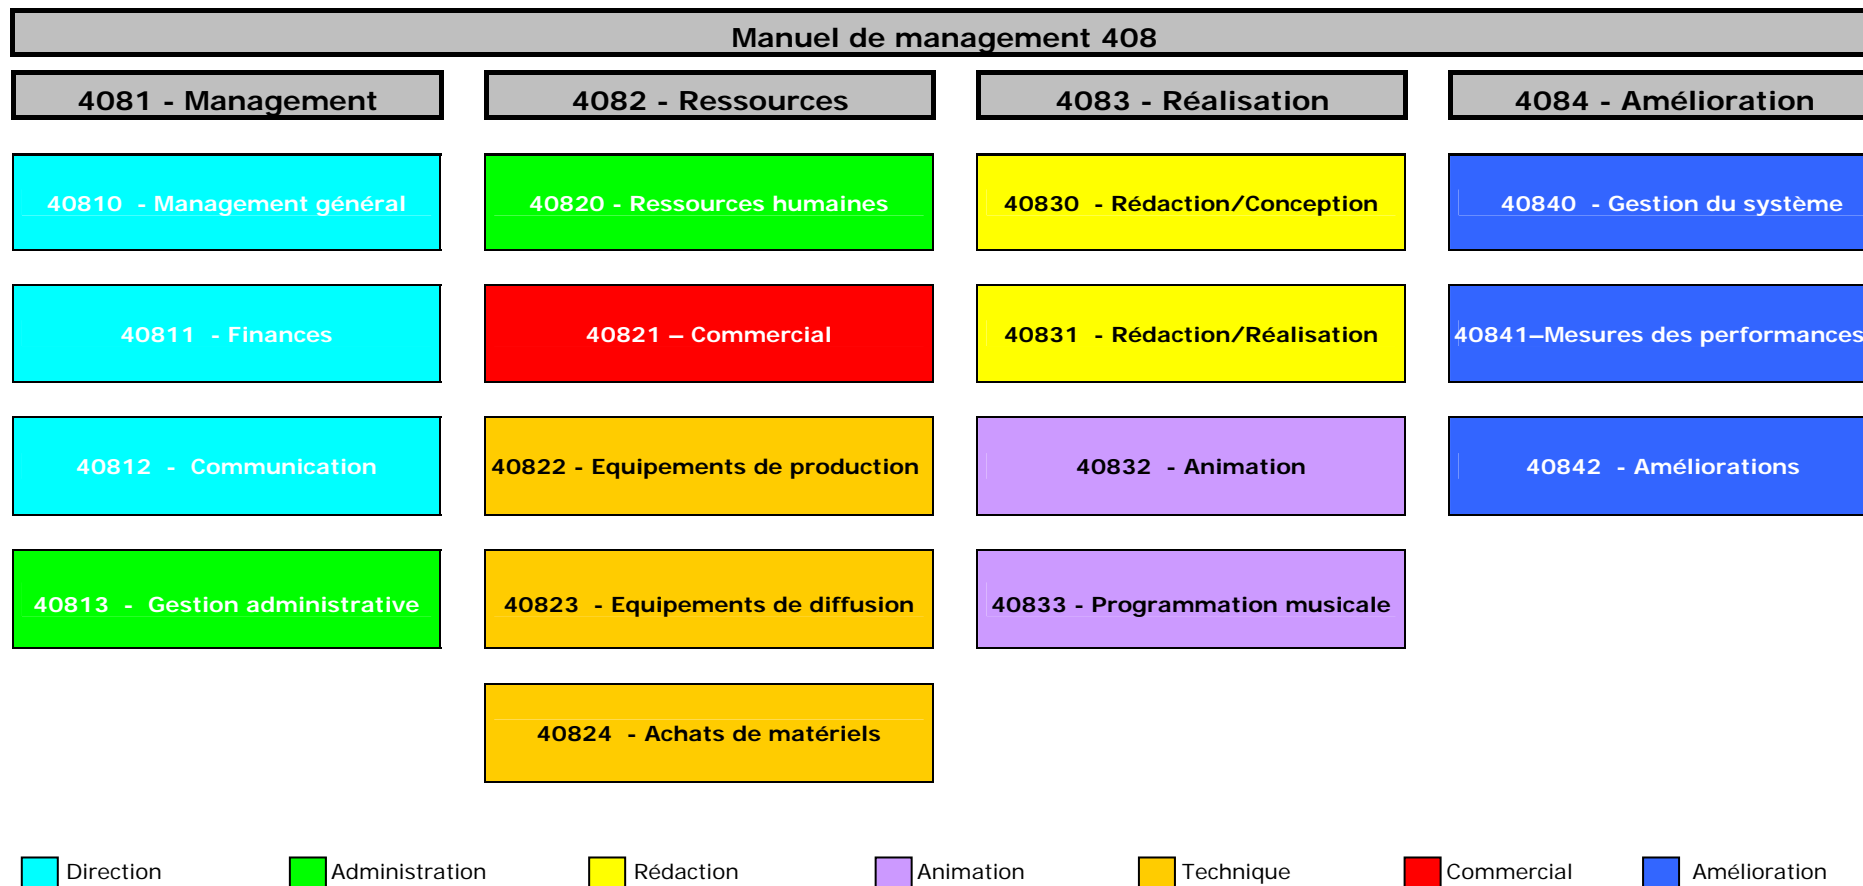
Manuel de management 408

4081 - Management

40810 - Management général

40811 - Finances

40812 - Communication

40813 - Gestion administrative

4082 - Ressources

40820 - Ressources humaines

40821 – Commercial

40822 - Equipements de production

40823 - Equipements de diffusion

40824 - Achats de matériels

4083 - Réalisation

40830 - Rédaction/Conception

40831 - Rédaction/Réalisation

40832 - Animation

40833 - Programmation musicale

4084 - Amélioration

40840 - Gestion du système

40841–Mesures des performances

40842 - Améliorations

Direction
Administration
Rédaction
Animation
Technique
Commercial
Amélioration